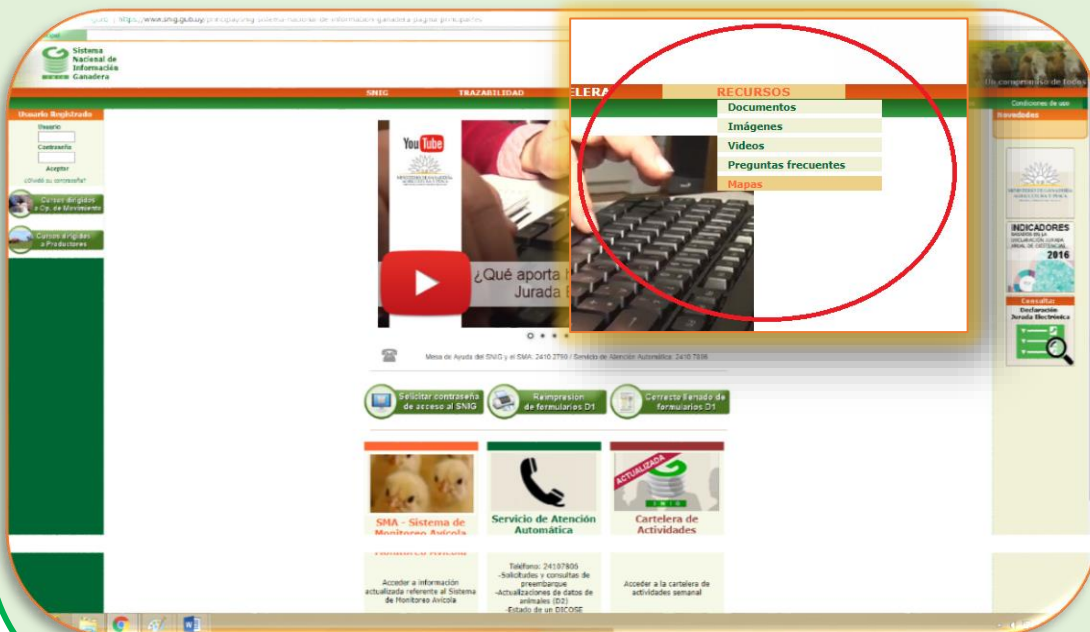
https://www.snig.gub.uy/principal/snig-sistema-nacional-de-informacion-ganadera-pagina-principal

Sistema Nacional de Información Ganadera

SNIG TRAZABILIDAD

ELERA RECURSOS
Documentos
Imágenes
Videos
Preguntas frecuentes
Mapas

Un compromiso de todos

Condiciones de uso

Usuario Registrado
Usuario
Contraseña
Aceptar
¿Olvidó su contraseña?

Cursos dirigidos a Op. de Movimiento
Cursos dirigidos a Productores

¿Qué aporta l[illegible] Jurada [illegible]

Mesa de Ayuda del SNIG y el SMA: 2410 2790 / Servicio de Atención Automática: 2410 7806

Solicitar contraseña de acceso al SNIG
Reimpresión de formularios D1
Correcto llenado de formularios D1

SMA - Sistema de Monitoreo Avícola
Acceder a información actualizada referente al Sistema de Monitoreo Avícola

Servicio de Atención Automática
Teléfono: 24107806
-Solicitudes y consultas de preembarque
-Actualizaciones de datos de animales (D2)
-Estado de un DICOSE

ACTUALIZADA
Cartelera de Actividades
Acceder a la cartelera de actividades semanal

Novedades

INDICADORES BASADOS EN LA DECLARACIÓN JURADA ANUAL DE DICOSE 2016

Consultar Declaración Jurada Electrónica